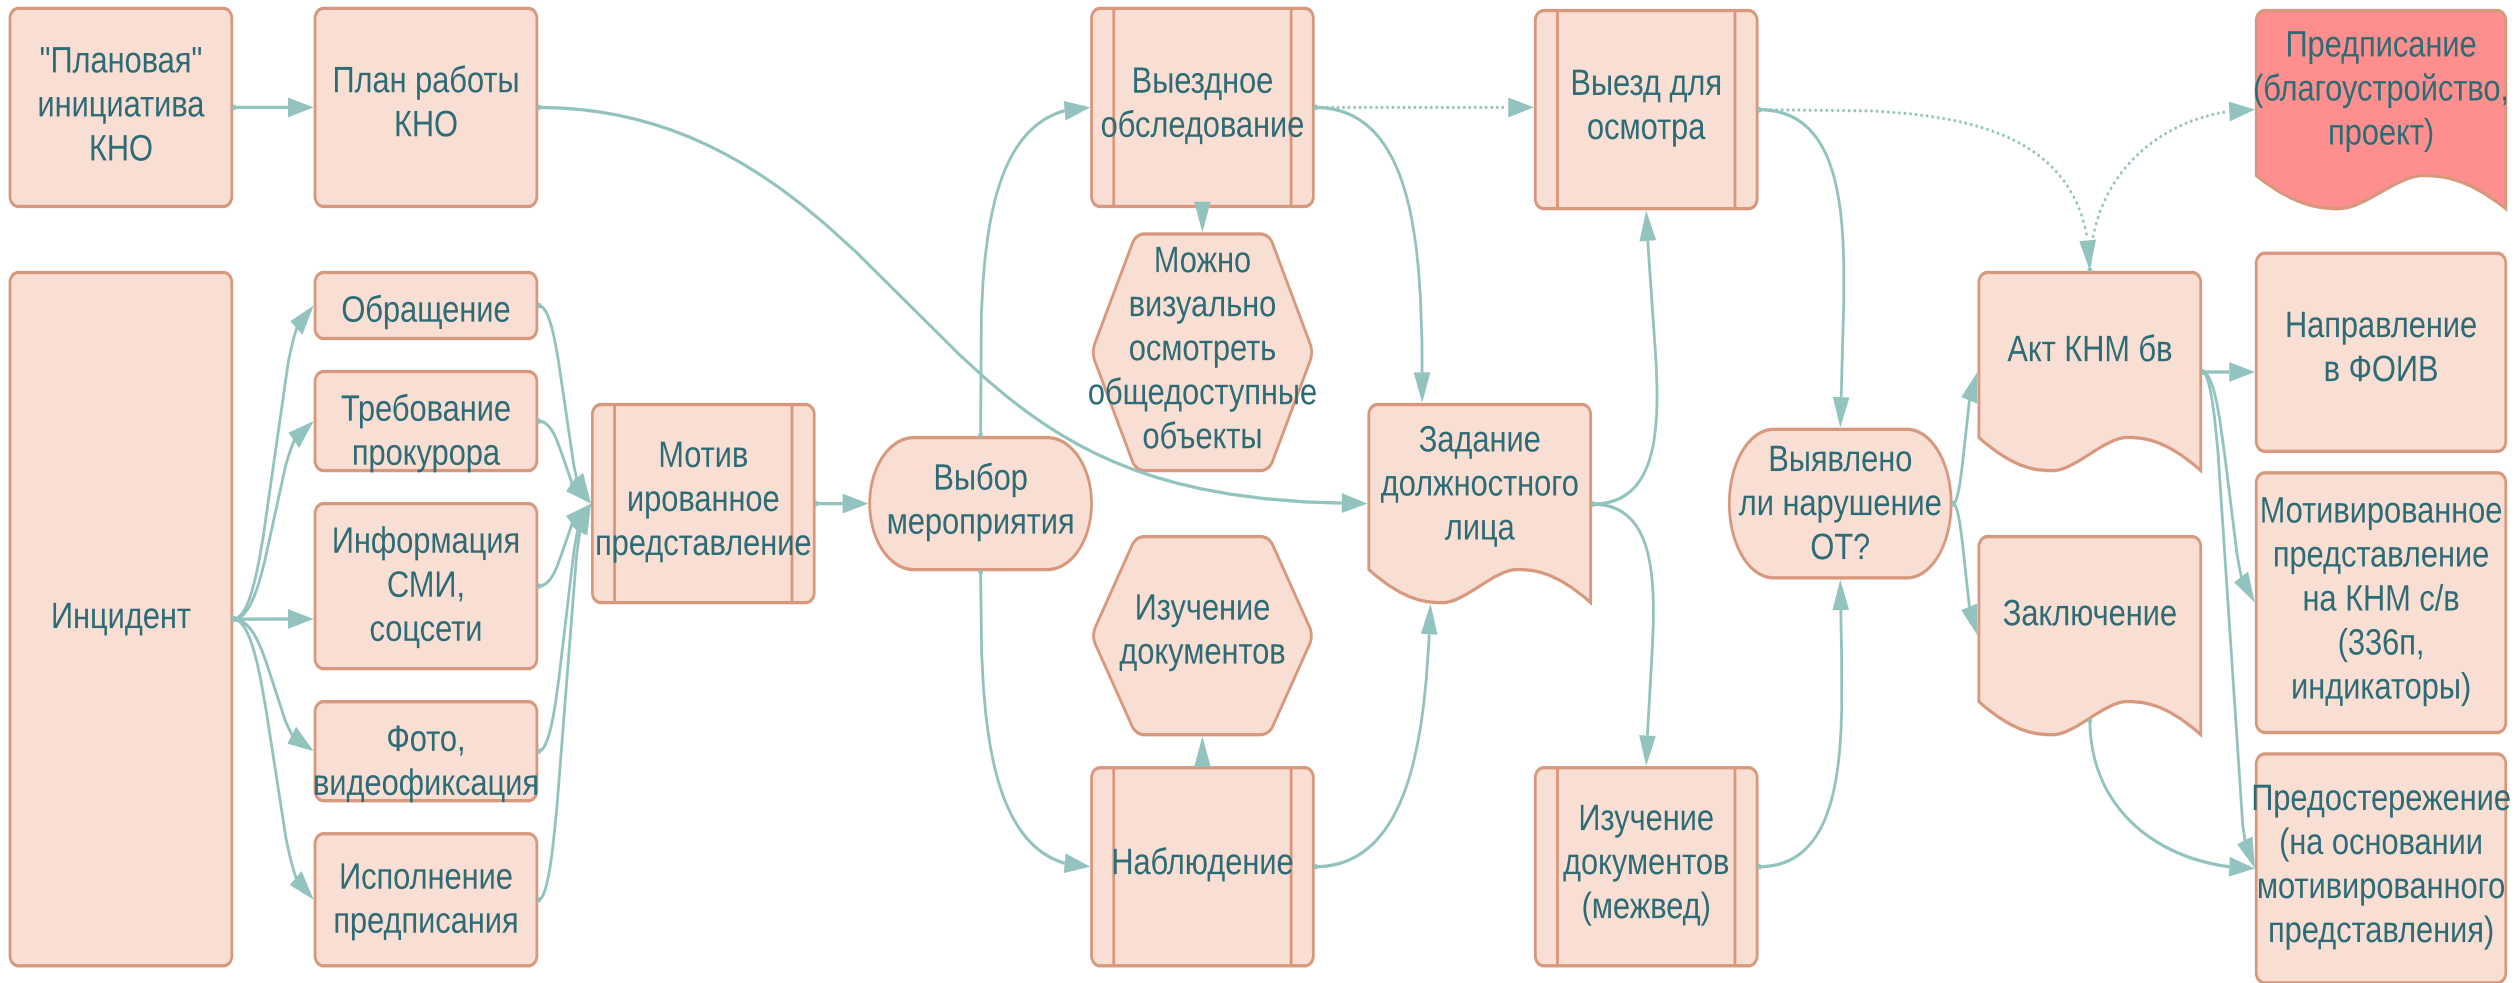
"Плановая" инициатива КНО

План работы КНО

Выездное обследование

Выезд для осмотра

Предписание (благоустройство, проект)

Инцидент

Обращение

Требование прокурора

Информация СМИ, соцсети

Фото, видеофиксация

Исполнение предписания

Мотив ированное представление

Выбор мероприятия

Можно визуально осмотреть общедоступные объекты

Изучение документов

Наблюдение

Задание должностного лица

Изучение документов (межвед)

Выявлено ли нарушение ОТ?

Акт КНМ бв

Заключение

Направление в ФОИВ

Мотивированное представление на КНМ с/в (336п, индикаторы)

Предостережение (на основании мотивированного представления)